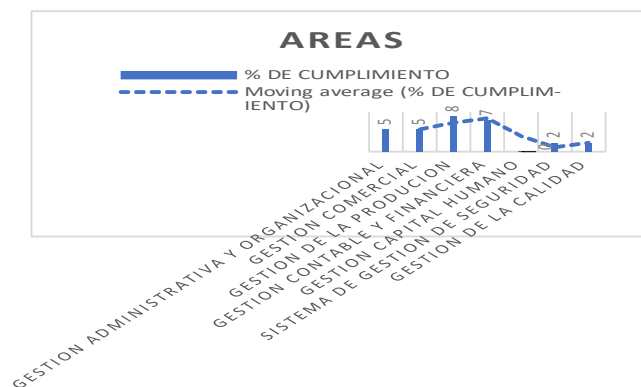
AREAS

% DE CUMPLIMIENTO

Moving average (% DE CUMPLIMIENTO)

5
5
8
7
0
2
2

GESTION ADMINISTRATIVA Y ORGANIZACIONAL
GESTION COMERCIAL
GESTION DE LA PRODUCION
GESTION CONTABLE Y FINANCIERA
GESTION CAPITAL HUMANO
SISTEMA DE GESTION DE SEGURIDAD
GESTION DE LA CALIDAD